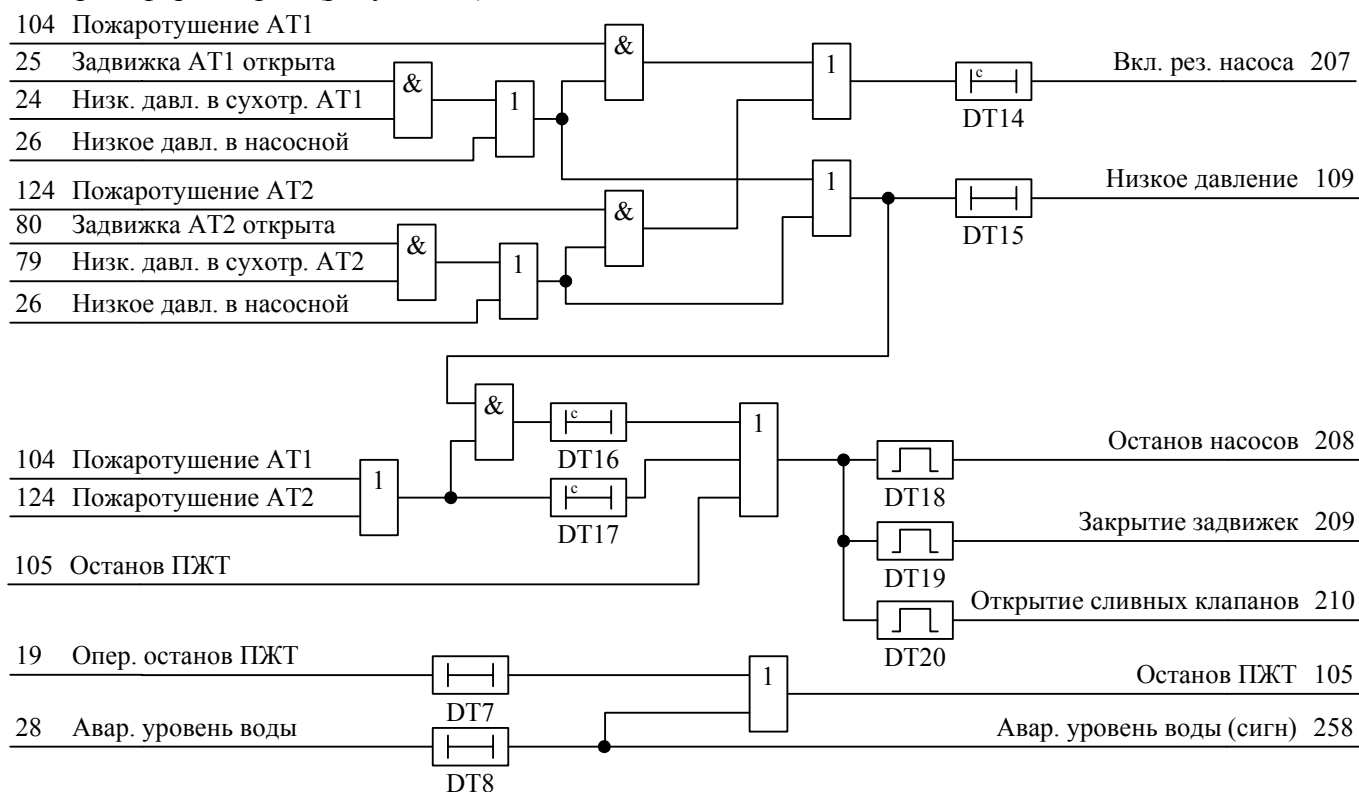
104 Пожаротушение АТ1
25 Задвижка АТ1 открыта
24 Низк. давл. в сухотр. АТ1
26 Низкое давл. в насосной
&
&
1
1
c
DT14
Вкл. рез. насоса 207
124 Пожаротушение АТ2
80 Задвижка АТ2 открыта
79 Низк. давл. в сухотр. АТ2
26 Низкое давл. в насосной
&
&
1
1
DT15
Низкое давление 109
&
c
DT16
1
104 Пожаротушение АТ1
124 Пожаротушение АТ2
1
c
DT17
105 Останов ПЖТ
DT18
Останов насосов 208
DT19
Закрытие задвижек 209
DT20
Открытие сливных клапанов 210
19 Опер. останов ПЖТ
DT7
1
Останов ПЖТ 105
28 Авар. уровень воды
DT8
Авар. уровень воды (сигн) 258